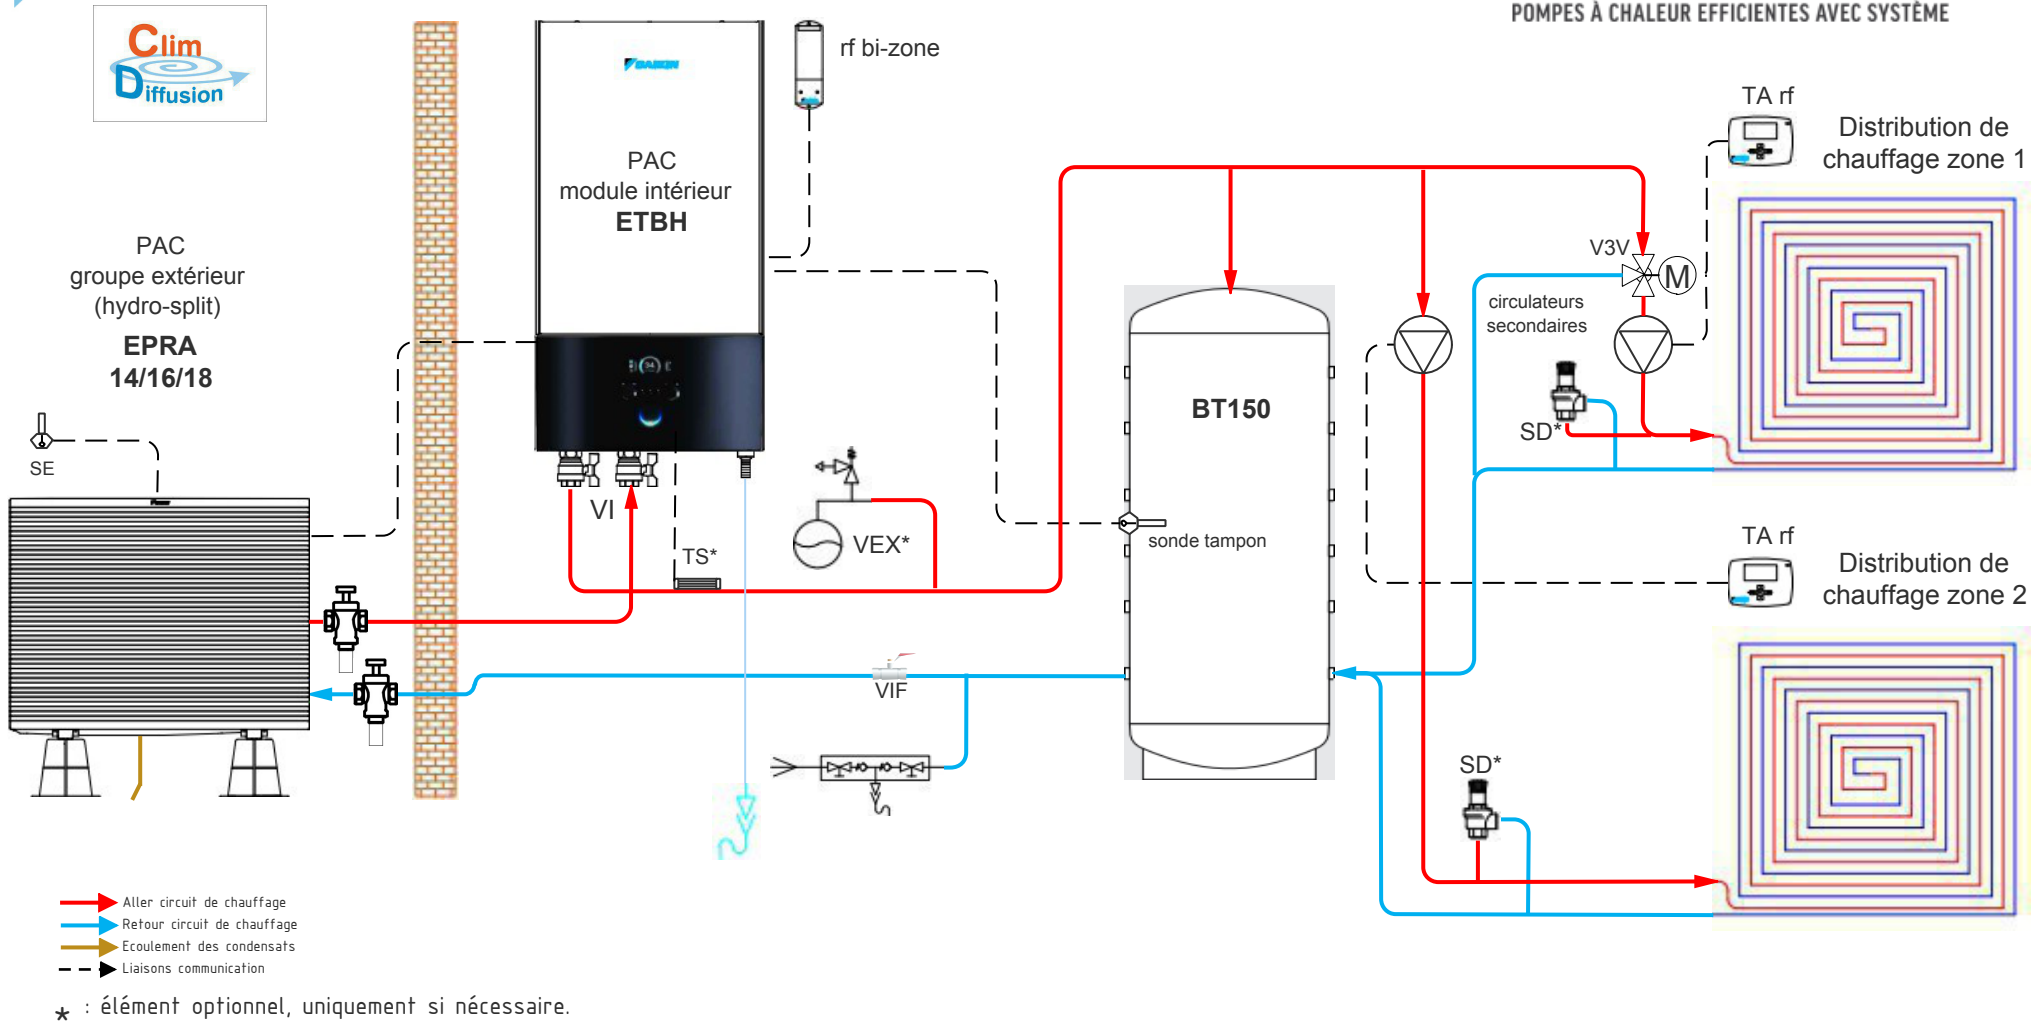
POMPES À CHALEUR EFFICIENTES AVEC SYSTÈME

Clim Diffusion

PAC
groupe extérieur
(hydro-split)
EPRA
14/16/18

SE

PAC
module intérieur
ETBH

rf bi-zone

VI

TS*

VEX*

VIF

BT150

sonde tampon

TA rf

Distribution de chauffage zone 1

V3V

M

circulateurs secondaires

SD*

TA rf

Distribution de chauffage zone 2

SD*

Aller circuit de chauffage
Retour circuit de chauffage
Ecoulement des condensats
Liaisons communication

* : élément optionnel, uniquement si nécessaire.